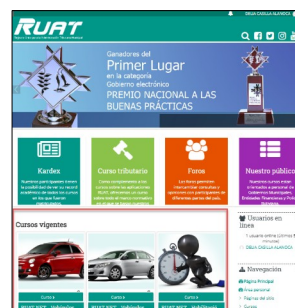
RUAT

DELIA CASILLA ALANOCA

Ganadores del
Primer Lugar
en la categoría
Gobierno electrónico
PREMIO NACIONAL A LAS
BUENAS PRÁCTICAS

Kardex

Curso tributario

Foros

Nuestro público

Cursos vigentes

Curso 1

Curso 6

Curso 3

Usuarios en línea

1 usuario online (últimos 5 minutos)

DELIA CASILLA ALANOCA

Navegación

Página Principal

Área personal

Páginas del sitio

Cursos